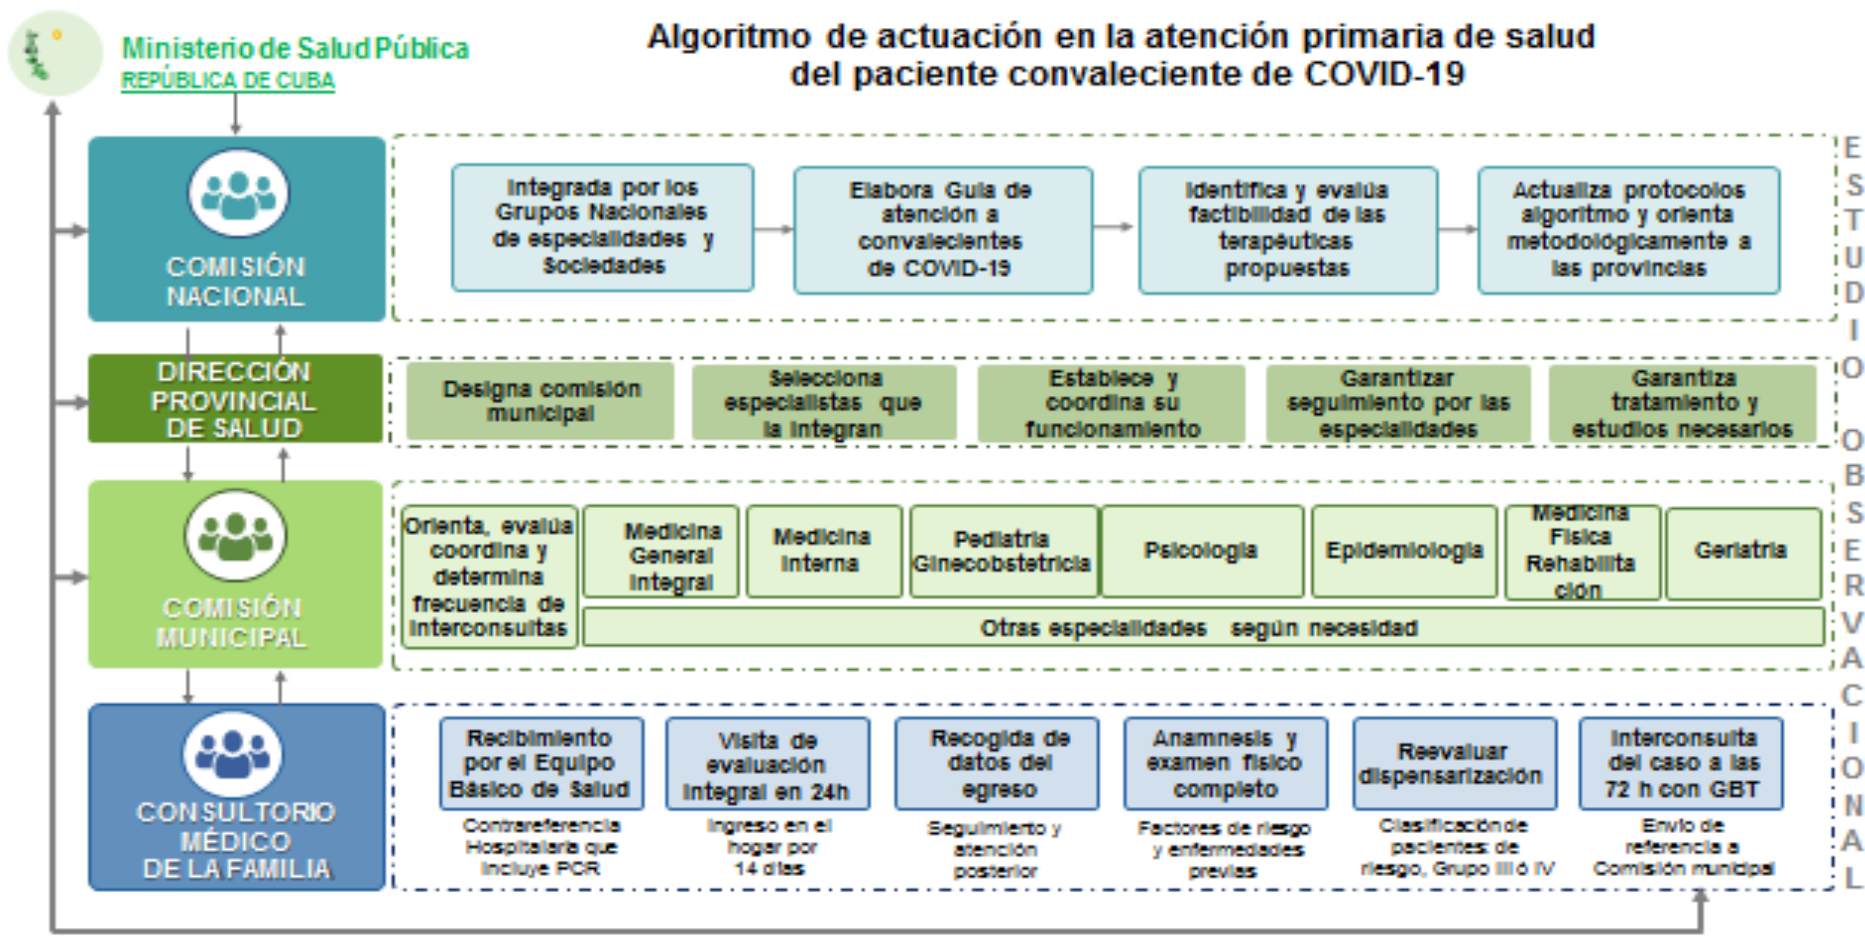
Ministerio de Salud Pública
REPÚBLICA DE CUBA

Algoritmo de actuación en la atención primaria de salud del paciente convaleciente de COVID-19

COMISIÓN NACIONAL

Integrada por los Grupos Nacionales de especialidades y Sociedades

Elabora Guía de atención a convalecientes de COVID-19

Identifica y evalúa factibilidad de las terapéuticas propuestas

Actualiza protocolos algoritmo y orienta metodológicamente a las provincias

DIRECCIÓN PROVINCIAL DE SALUD

Designa comisión municipal

Selecciona especialistas que la integran

Establece y coordina su funcionamiento

Garantizar seguimiento por las especialidades

Garantiza tratamiento y estudios necesarios

COMISIÓN MUNICIPAL

Orienta, evalúa coordina y determina frecuencia de interconsultas

Medicina General Integral

Medicina Interna

Pediatría Ginecobstetricia

Psicología

Epidemiología

Medicina Física Rehabilitación

Geriatría

Otras especialidades según necesidad

CONSULTORIO MÉDICO DE LA FAMILIA

Recibimiento por el Equipo Básico de Salud
Contrareferencia Hospitalaria que incluye PCR

Visita de evaluación integral en 24h
Ingreso en el hogar por 14 días

Recogida de datos del egreso
Seguimiento y atención posterior

Anamnesis y examen físico completo
Factores de riesgo y enfermedades previas

Reevaluar dispensarización
Clasificación de pacientes de riesgo, Grupo III ó IV

Interconsulta del caso a las 72 h con GBT
Envío de referencia a Comisión municipal

ESTUDIO OBSERVACIONAL